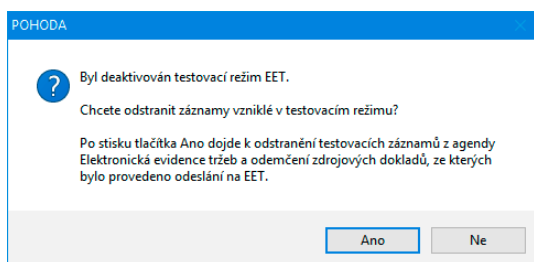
POHODA

Byl deaktivován testovací režim EET.

Chcete odstranit záznamy vzniklé v testovacím režimu?

Po stisku tlačítka Ano dojde k odstranění testovacích záznamů z agendy Elektronická evidence tržeb a odemčení zdrojových dokladů, ze kterých bylo provedeno odeslání na EET.

Ano

Ne